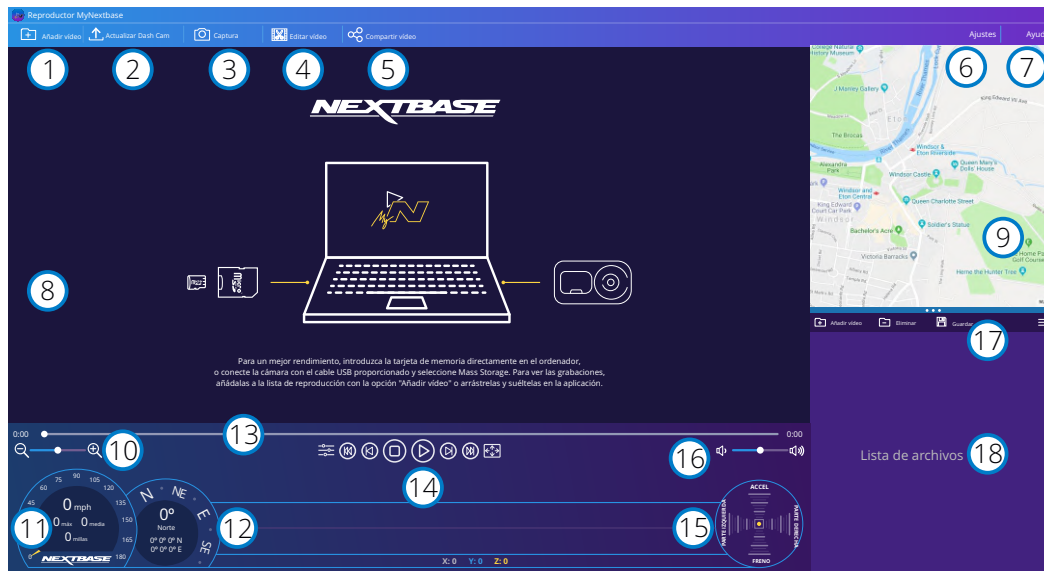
Reproductor MyNextbase

Añadir vídeo
Actualizar Dash Cam
Captura
Editar vídeo
Compartir vídeo
Ajustes
Ayud

1 2 3 4 5 6 7

NEXTBASE

College National History Museum
J Manley Gallery
King Edward VII Ave
The Brocas
Windsor & Eton Riverside
Alexandra Park
Windsor Castle
Queen Mary's Dolls' House
Windsor and Eton Central
King Edward Court Car Park
Queen Charlotte Street
Bachelor's Acre
Soldier's Statue
Victoria Barracks
Home the Hunter Tree
Golf Course

9

8

Para un mejor rendimiento, introduzca la tarjeta de memoria directamente en el ordenador, o conecte la cámara con el cable USB proporcionado y seleccione Mass Storage. Para ver las grabaciones, añádalas a la lista de reproducción con la opción "Añadir vídeo" o arrástrelas y suéltelas en la aplicación.

Añadir vídeo
Eliminar
Guardar

17

Lista de archivos 18

0:00
13
0:00
10
16
14

60 75 90 105 120 135 150 165 180 45 30
0 mph
0 máx 0 media
0 millas
11
NEXTBASE

N NE E SE
0°
Norte
0° 0' 0" N
0° 0' 0" E
12

15
ACCEL
PARTE IZQUIERDA
PARTE DERECHA
FRENO

X: 0 Y: 0 Z: 0